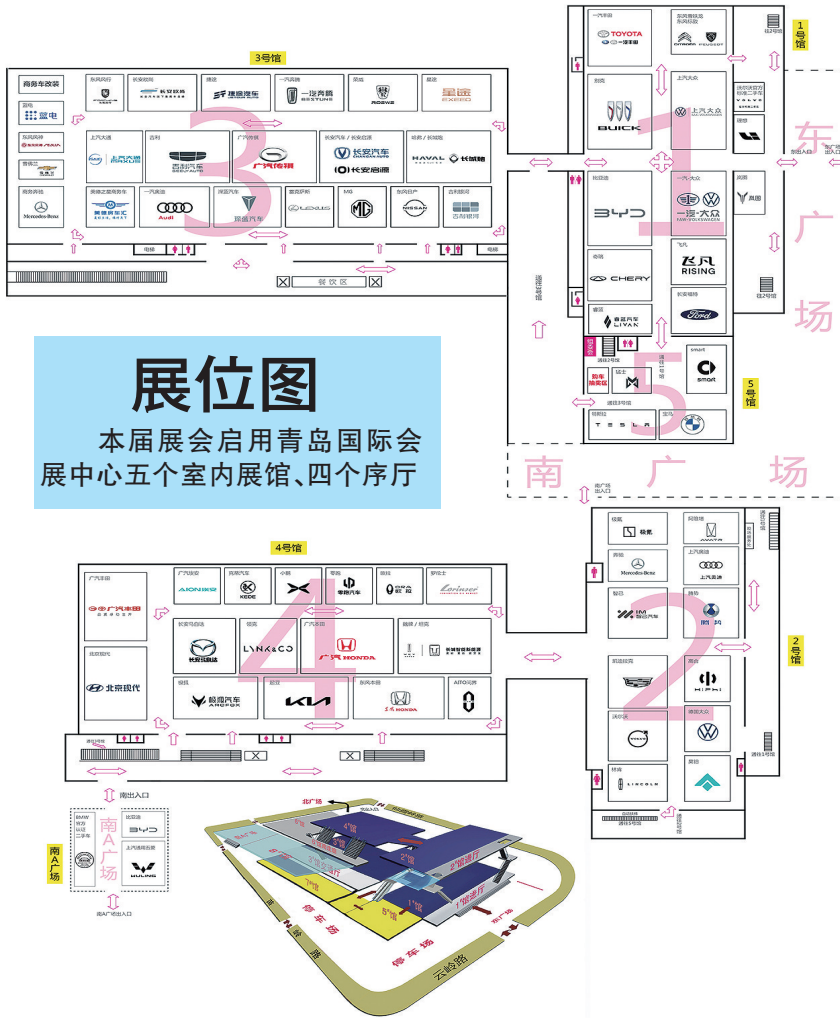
3号馆

商务车改装

宝电

东风风神

奇瑞汽车

梅赛德斯

东风岚图

长安启源

捷途
捷途汽车

一汽红旗

荣威
ROEWE

星途
EXEED

上汽大通
MAXUS

吉利
吉利汽车

广汽传祺
广汽传祺

长安汽车 / 长安启源
长安汽车
长安启源

哈弗 / 长城
HAVAL
长城汽车

梅赛德斯奔驰
Mercedes-Benz

英国名爵商务车

一汽奥迪
Audi

深蓝汽车

雷克萨斯
LEXUS

MG

东风日产
NISSAN

吉利银河

电梯

餐饮区

展位图
本届展会启用青岛国际会展中心五个室内展馆、四个序厅

1号馆

一汽丰田
TOYOTA

东风标致 东风雪铁龙
CITROËN PEUGEOT

别克
BUICK

上汽大众

沃尔沃汽车 标准二手车
VOLVO

理想

东广场

东门出入口

比亚迪
BYD

一汽大众
一汽-大众

奇瑞
CHERY

飞凡
飞凡
RISING

长安福特
Ford

睿蓝
睿蓝汽车
LIVAN

岚图

smart
smart

购车服务区

猛士

特斯拉
TESLA

宝马

5号馆

南广场

南广场出入口

4号馆

广汽丰田
广汽丰田

北京现代
北京现代

广汽埃安
AION

凯翼
KEDE

小鹏

零跑
零跑汽车

欧拉
欧拉

英伦士

长安马自达
长安马自达

领克
LYNK&CO

广汽本田
广汽HONDA

魏牌 / 坦克
长城越野车

极狐
极狐汽车

起亚
KIA

东风本田
HONDA

ARCFOX

南出入口

南A广场

BMW 领克 认证 二手车

比亚迪
BYD

上汽通用五菱
WULING

南广场出入口

领克

极氪

阿维塔
AVATR

腾势

上汽奥迪

智己
IM
智己汽车

腾势

凯迪拉克

高合
HiPhi

沃尔沃
VOLVO

捷豹路虎

上汽大众

林肯
LINCOLN

昊铂

2号馆

北广场

停车场

停车场

云岭路